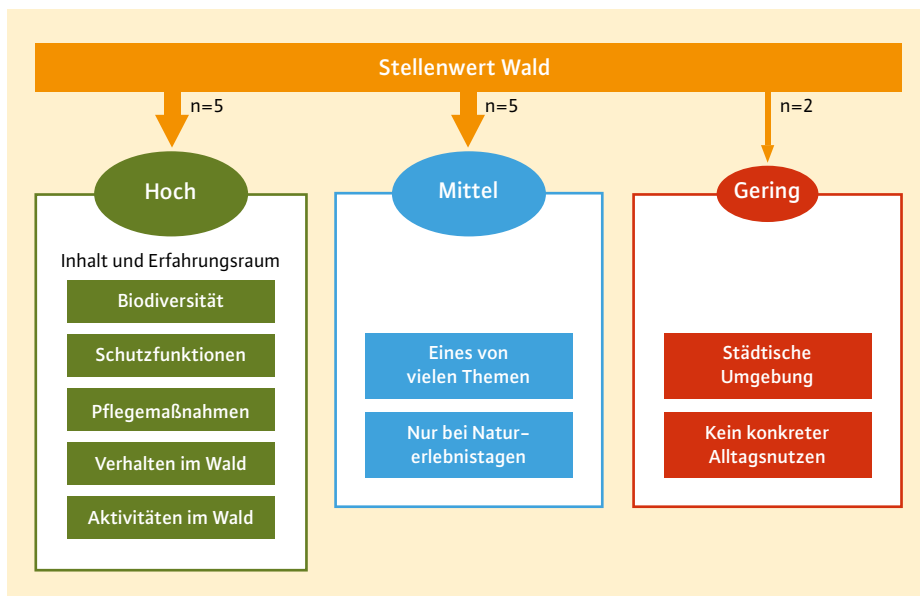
Stellenwert Wald

n=5

n=5

n=2

Hoch

Inhalt und Erfahrungsraum

Biodiversität

Schutzfunktionen

Pflegemaßnahmen

Verhalten im Wald

Aktivitäten im Wald

Mittel

Eines von vielen Themen

Nur bei Naturerlebnistagen

Gering

Städtische Umgebung

Kein konkreter Alltagsnutzen